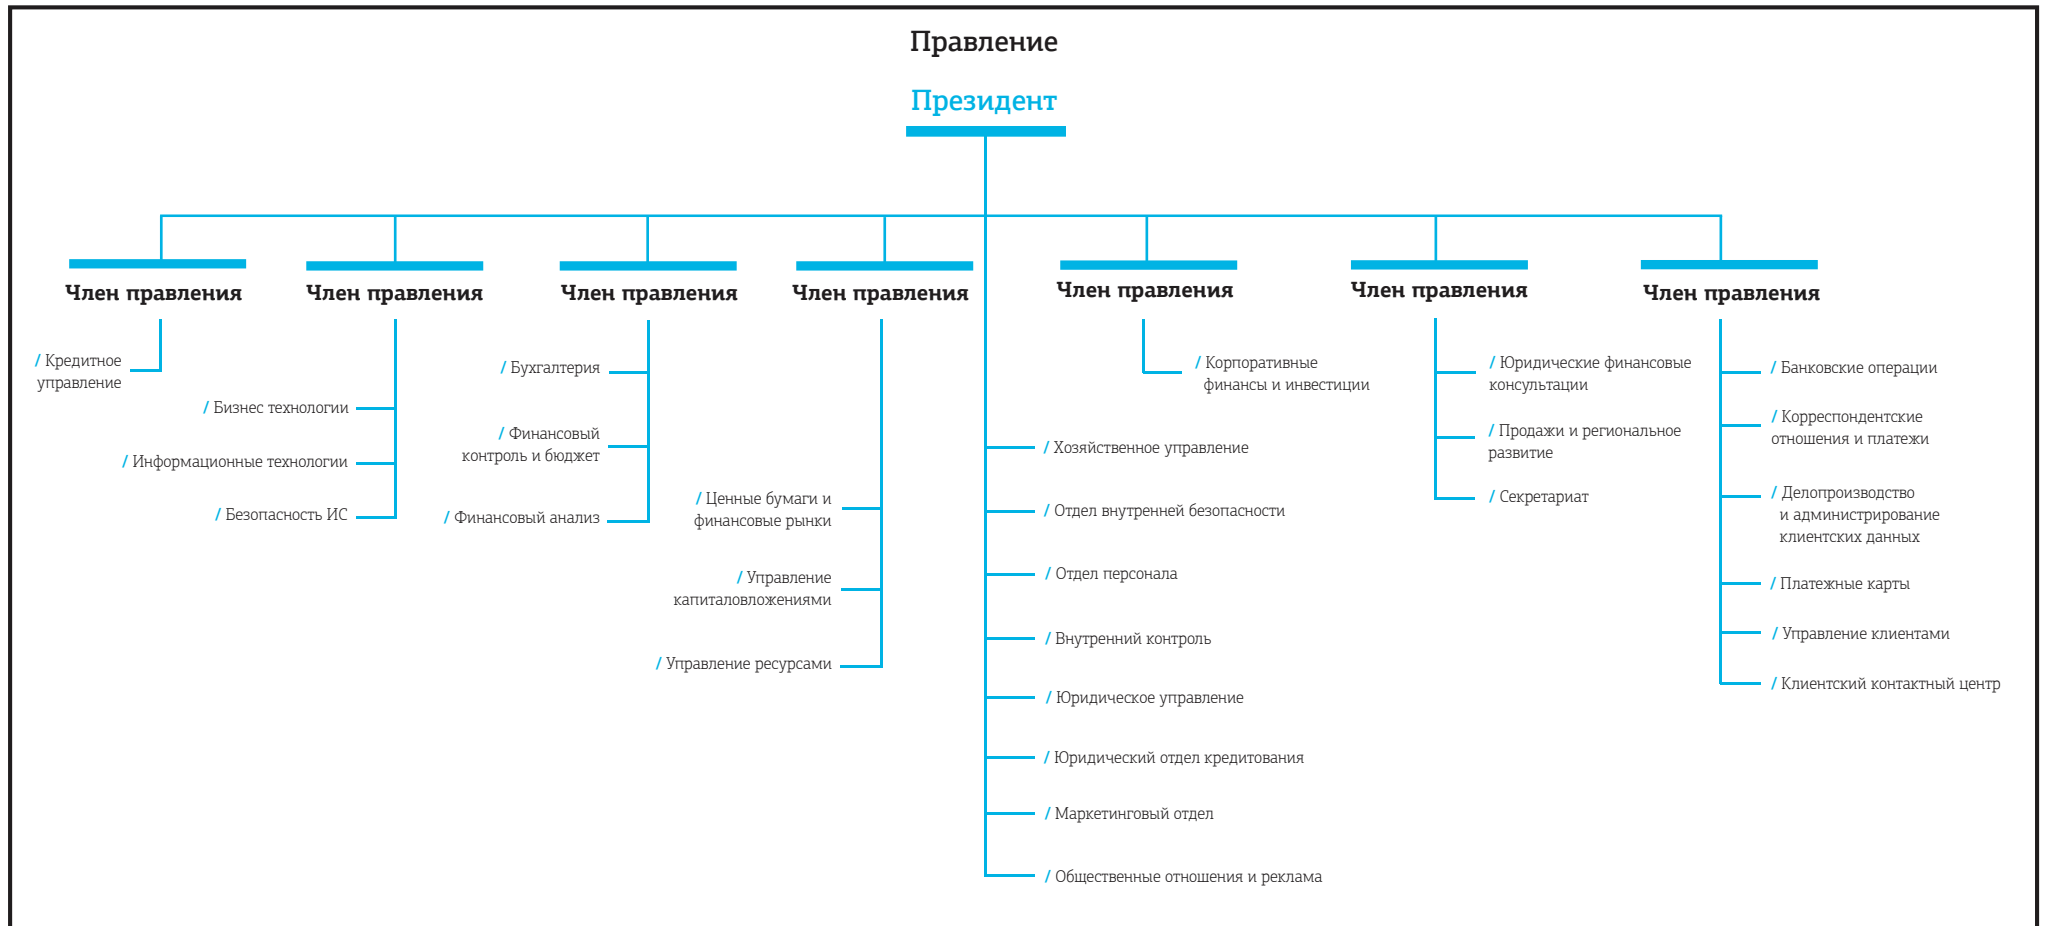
Правление

Президент

Член правления

/ Кредитное управление

Член правления

/ Бизнес технологии

/ Информационные технологии

/ Безопасность ИС

Член правления

/ Бухгалтерия

/ Финансовый контроль и бюджет

/ Финансовый анализ

Член правления

/ Ценные бумаги и финансовые рынки

/ Управление капиталовложениями

/ Управление ресурсами

/ Хозяйственное управление

/ Отдел внутренней безопасности

/ Отдел персонала

/ Внутренний контроль

/ Юридическое управление

/ Юридический отдел кредитования

/ Маркетинговый отдел

/ Общественные отношения и реклама

Член правления

/ Корпоративные финансы и инвестиции

Член правления

/ Юридические финансовые консультации

/ Продажи и региональное развитие

/ Секретариат

Член правления

/ Банковские операции

/ Корреспондентские отношения и платежи

/ Делопроизводство и администрирование клиентских данных

/ Платежные карты

/ Управление клиентами

/ Клиентский контактный центр